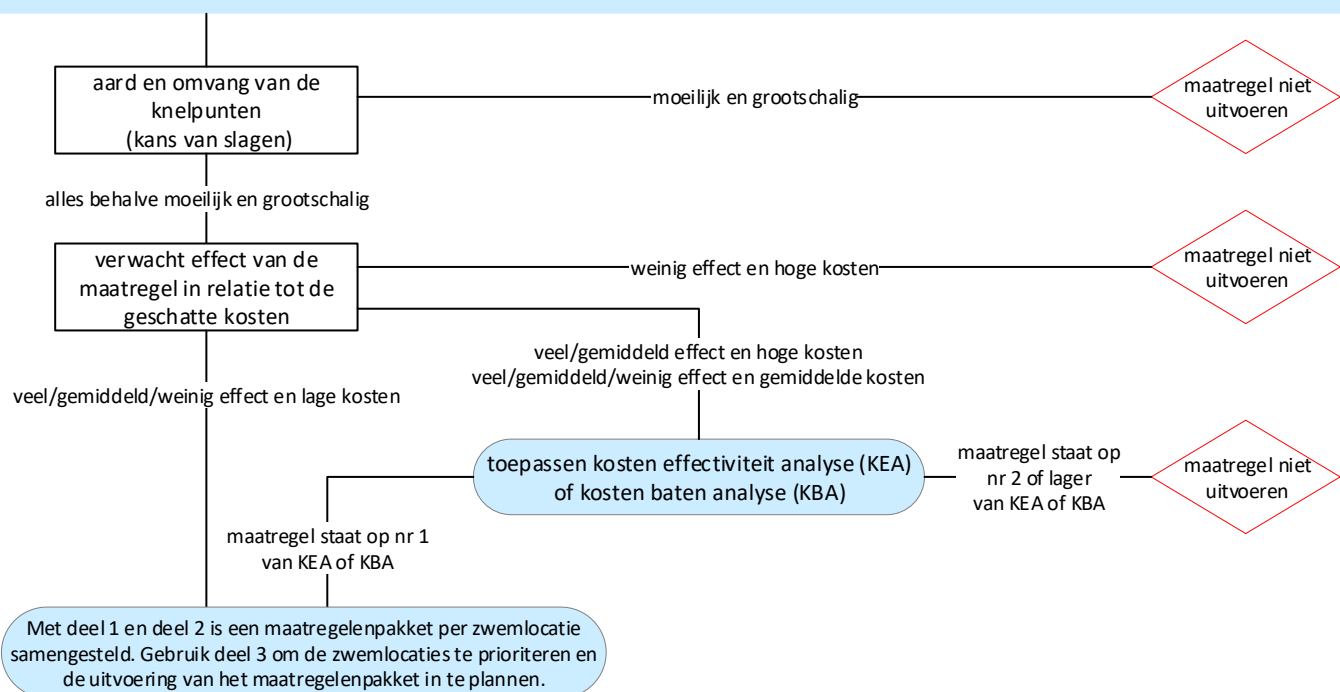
aard en omvang van de knelpunten (kans van slagen)

moeilijk en grootschalig

maatregel niet uitvoeren

alles behalve moeilijk en grootschalig

verwacht effect van de maatregel in relatie tot de geschatte kosten

weinig effect en hoge kosten

maatregel niet uitvoeren

veel/gemiddeld effect en hoge kosten
veel/gemiddeld/weinig effect en gemiddelde kosten

veel/gemiddeld/weinig effect en lage kosten

toepassen kosten effectiviteit analyse (KEA) of kosten baten analyse (KBA)

maatregel staat op nr 2 of lager van KEA of KBA

maatregel niet uitvoeren

maatregel staat op nr 1 van KEA of KBA

Met deel 1 en deel 2 is een maatregelenpakket per zwemlocatie samengesteld. Gebruik deel 3 om de zwemlocaties te prioriteren en de uitvoering van het maatregelenpakket in te plannen.